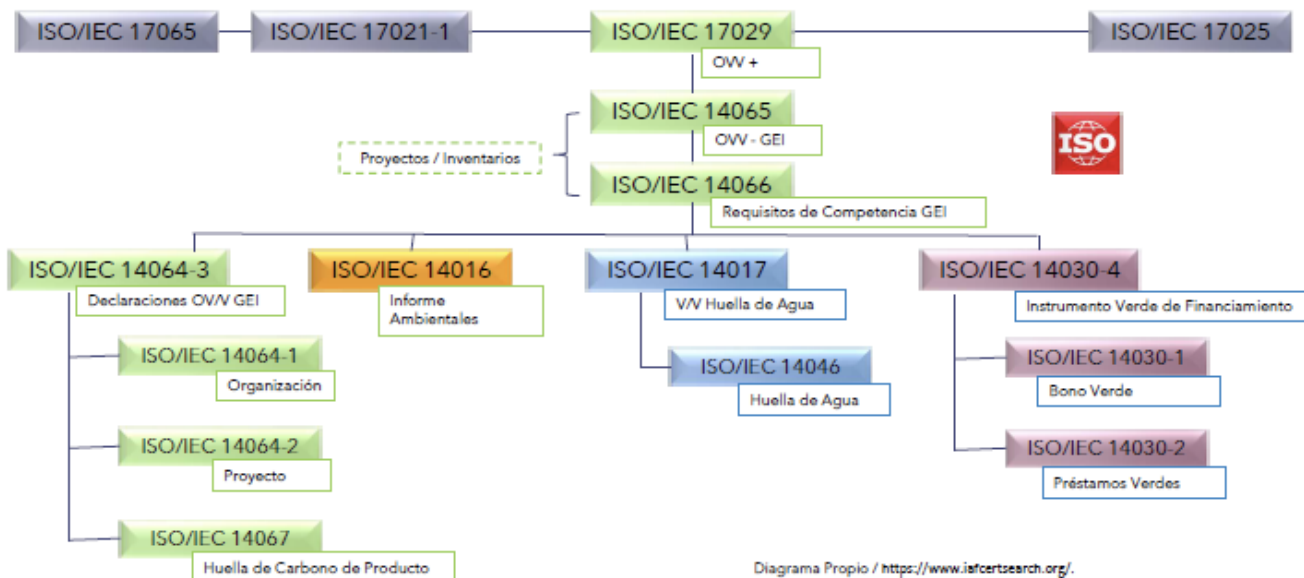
ISO/IEC 17065

ISO/IEC 17021-1

ISO/IEC 17029

OVV +

ISO/IEC 17025

ISO/IEC 14065

OVV - GEI

Proyectos / Inventarios

ISO

ISO/IEC 14066

Requisitos de Competencia GEI

ISO/IEC 14064-3

Declaraciones OV/V GEI

ISO/IEC 14016

Informe Ambientales

ISO/IEC 14017

V/V Huella de Agua

ISO/IEC 14030-4

Instrumento Verde de Financiamiento

ISO/IEC 14064-1

Organización

ISO/IEC 14046

Huella de Agua

ISO/IEC 14030-1

Bono Verde

ISO/IEC 14064-2

Proyecto

ISO/IEC 14030-2

Préstamos Verdes

ISO/IEC 14067

Huella de Carbono de Producto

Diagrama Propio / https://www.iafcertsearch.org/.